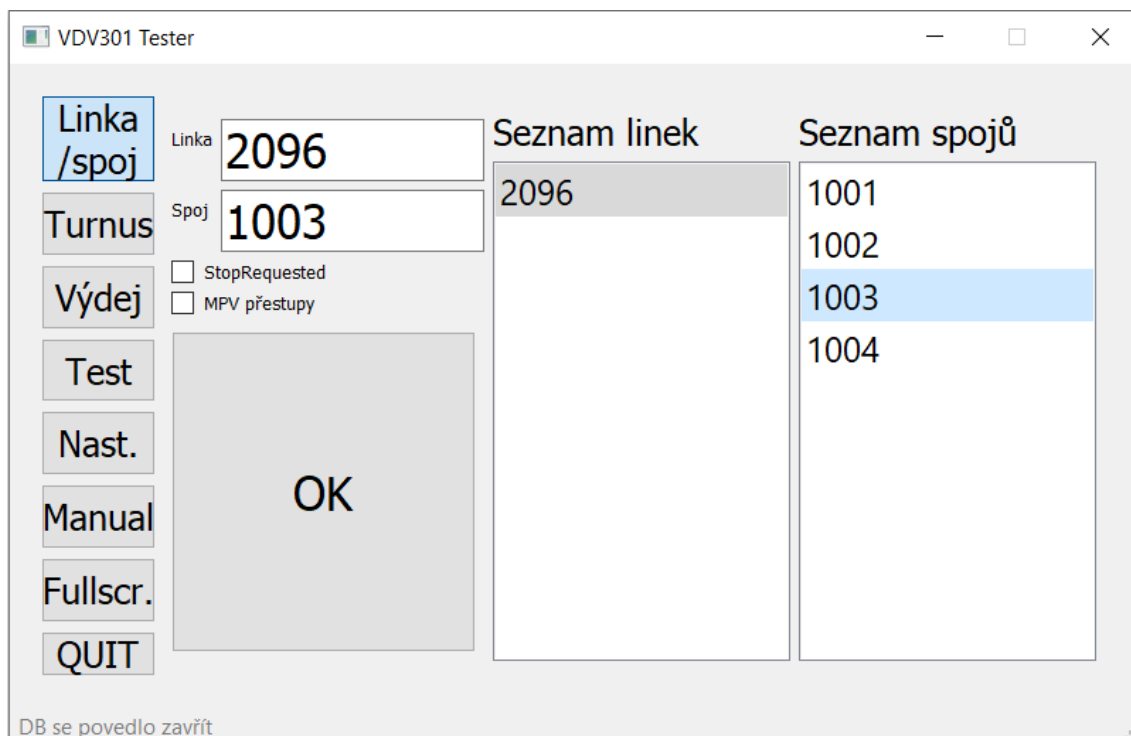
VDV301 Tester

Linka /spoj

Turnus

Výdej

Test

Nast.

Manual

Fullscr.

QUIT

Linka 2096

Spoj 1003

StopRequested

MPV přestupy

OK

Seznam linek

2096

Seznam spojů

1001

1002

1003

1004

DB se povedlo zavřít